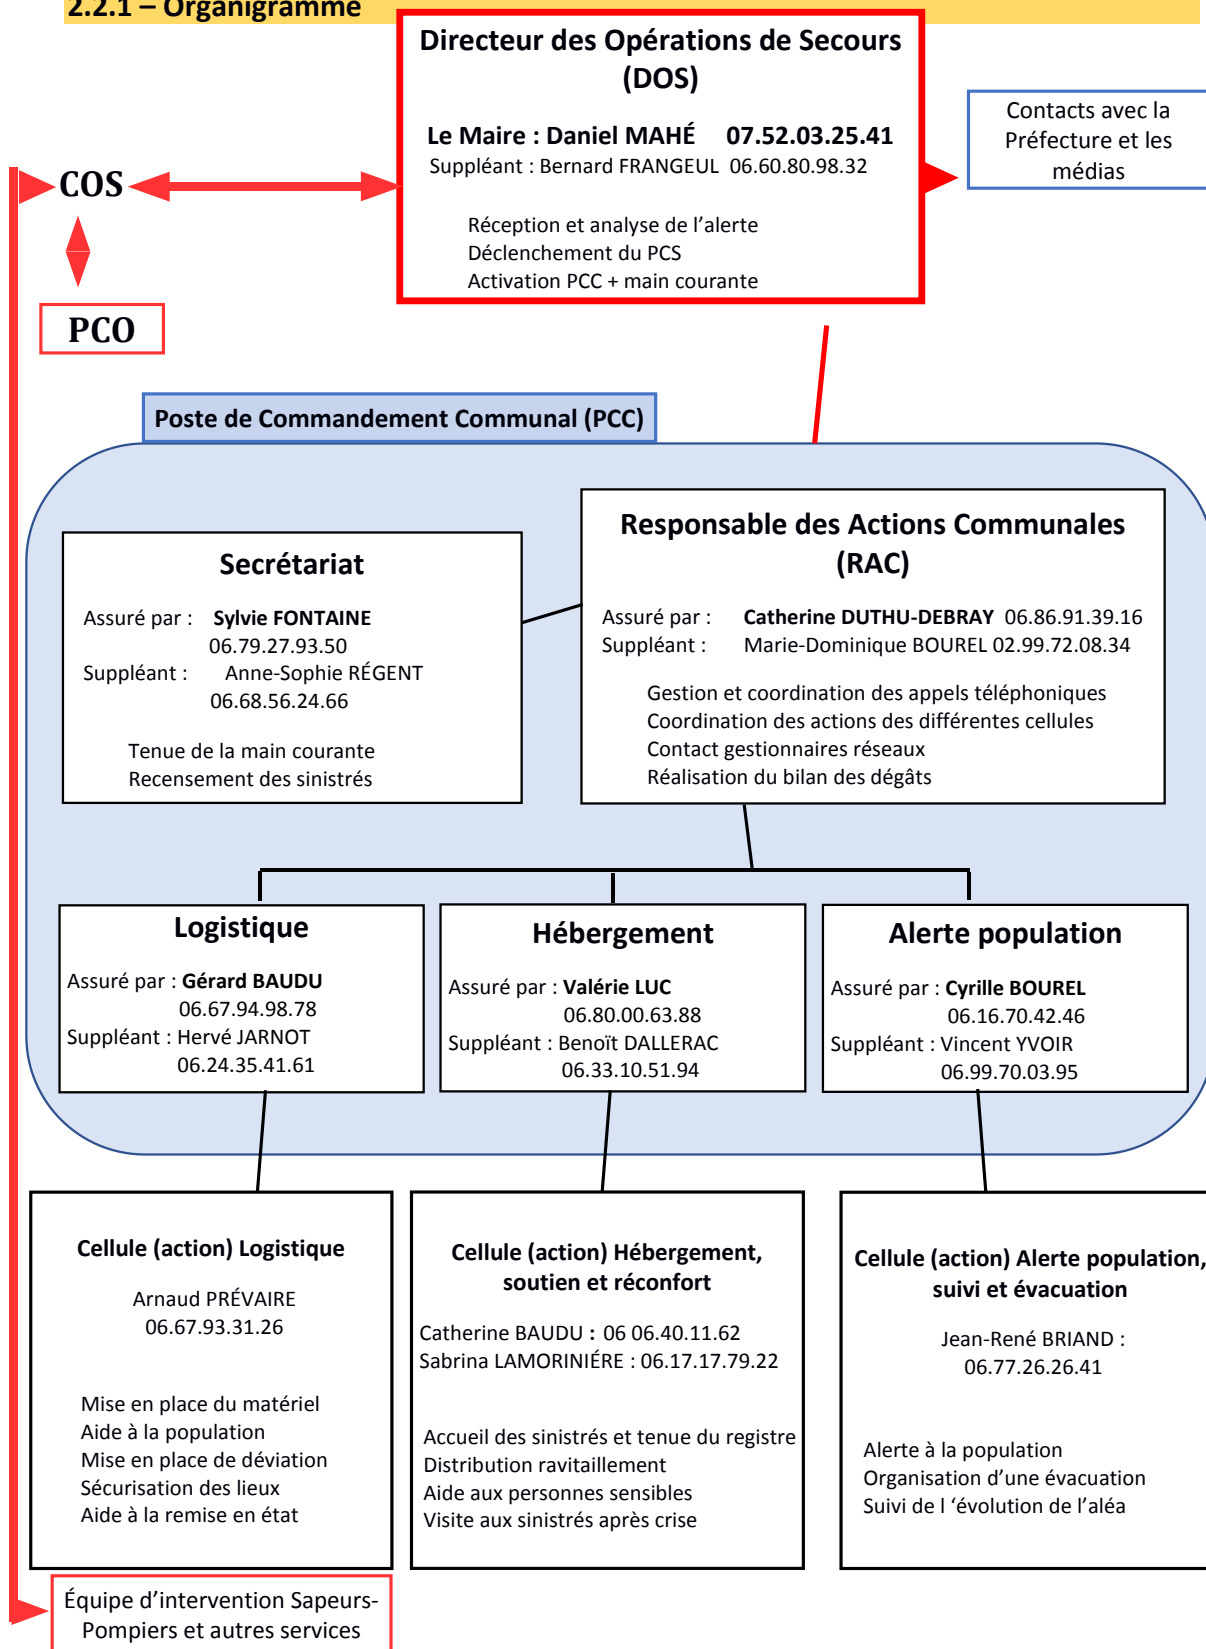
2.2.1 – Organigramme

Directeur des Opérations de Secours (DOS)

Le Maire : Daniel MAHÉ 07.52.03.25.41
Suppléant : Bernard FRANGEUL 06.60.80.98.32

Réception et analyse de l'alerte
Déclenchement du PCS
Activation PCC + main courante

Contacts avec la Préfecture et les médias

COS

PCO

Poste de Commandement Communal (PCC)

Secrétariat

Assuré par : Sylvie FONTAINE
06.79.27.93.50
Suppléant : Anne-Sophie RÉGENT
06.68.56.24.66

Tenue de la main courante
Recensement des sinistrés

Responsable des Actions Communales (RAC)

Assuré par : Catherine DUTHU-DEBRAY 06.86.91.39.16
Suppléant : Marie-Dominique BOUREL 02.99.72.08.34

Gestion et coordination des appels téléphoniques
Coordination des actions des différentes cellules
Contact gestionnaires réseaux
Réalisation du bilan des dégâts

Logistique

Assuré par : Gérard BAUDU
06.67.94.98.78
Suppléant : Hervé JARNOT
06.24.35.41.61

Hébergement

Assuré par : Valérie LUC
06.80.00.63.88
Suppléant : Benoït DALLERAC
06.33.10.51.94

Alerte population

Assuré par : Cyrille BOUREL
06.16.70.42.46
Suppléant : Vincent YVOIR
06.99.70.03.95

Cellule (action) Logistique

Arnaud PRÉVAIRE
06.67.93.31.26

Mise en place du matériel
Aide à la population
Mise en place de déviation
Sécurisation des lieux
Aide à la remise en état

Cellule (action) Hébergement, soutien et réconfort

Catherine BAUDU : 06 06.40.11.62
Sabrina LAMORINIÉRE : 06.17.17.79.22

Accueil des sinistrés et tenue du registre
Distribution ravitaillement
Aide aux personnes sensibles
Visite aux sinistrés après crise

Cellule (action) Alerte population, suivi et évacuation

Jean-René BRIAND :
06.77.26.26.41

Alerte à la population
Organisation d'une évacuation
Suivi de l 'évolution de l'aléa

Équipe d'intervention Sapeurs-Pompiers et autres services